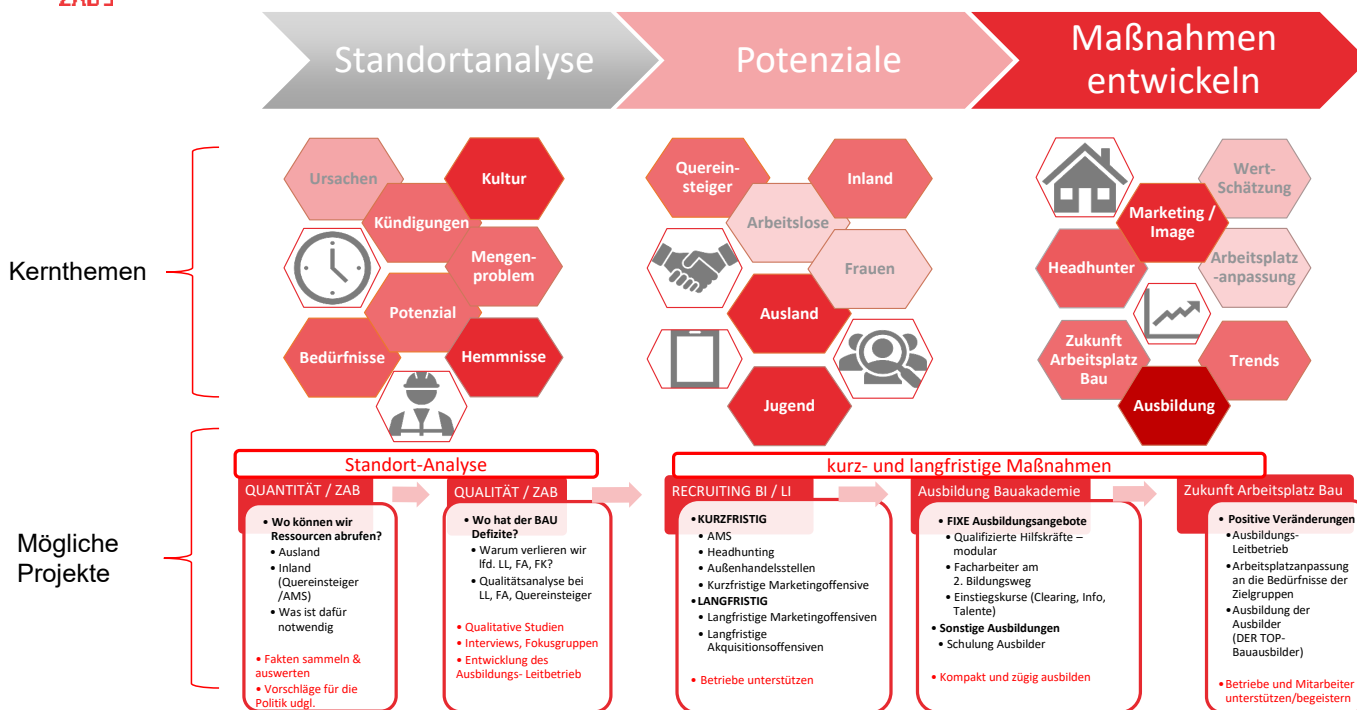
ZAB

Standortanalyse

Potenziale

Maßnahmen entwickeln

Kernthemen

Ursachen
Kultur
Kündigungen
Mengenproblem
Potenzial
Bedürfnisse
Hemmnisse

Quereinsteiger
Inland
Arbeitslose
Frauen
Ausland
Jugend

Wert-Schätzung
Marketing / Image
Headhunter
Arbeitsplatz-anpassung
Zukunft Arbeitsplatz Bau
Trends
Ausbildung

Mögliche Projekte

Standort-Analyse

kurz- und langfristige Maßnahmen

QUANTITÄT / ZAB
• Wo können wir Ressourcen abrufen?
• Ausland
• Inland (Quereinsteiger /AMS)
• Was ist dafür notwendig
• Fakten sammeln & auswerten
• Vorschläge für die Politik udgl.

QUALITÄT / ZAB
• Wo hat der BAU Defizite?
• Warum verlieren wir lfd. LL, FA, FK?
• Qualitätsanalyse bei LL, FA, Quereinsteiger
• Qualitative Studien
• Interviews, Fokusgruppen
• Entwicklung des Ausbildungs- Leitbetrieb

RECRUITING BI / LI
•KURZFRISTIG
• AMS
• Headhunting
• Außenhandelsstellen
• Kurzfristige Marketingoffensive
•LANGFRISTIG
• Langfristige Marketingoffensiven
• Langfristige Akquisitionsoffensiven
• Betriebe unterstützen

Ausbildung Bauakademie
• FIXE Ausbildungsangebote
• Qualifizierte Hilfskräfte – modular
• Facharbeiter am 2. Bildungsweg
• Einstiegskurse (Clearing, Info, Talente)
• Sonstige Ausbildungen
• Schulung Ausbilder
• Kompakt und zügig ausbilden

Zukunft Arbeitsplatz Bau
• Positive Veränderungen
•Ausbildungs-Leitbetrieb
•Arbeitsplatzanpassung an die Bedürfnisse der Zielgruppen
•Ausbildung der Ausbilder (DER TOP-Bauausbilder)
•Betriebe und Mitarbeiter unterstützen/begeistern